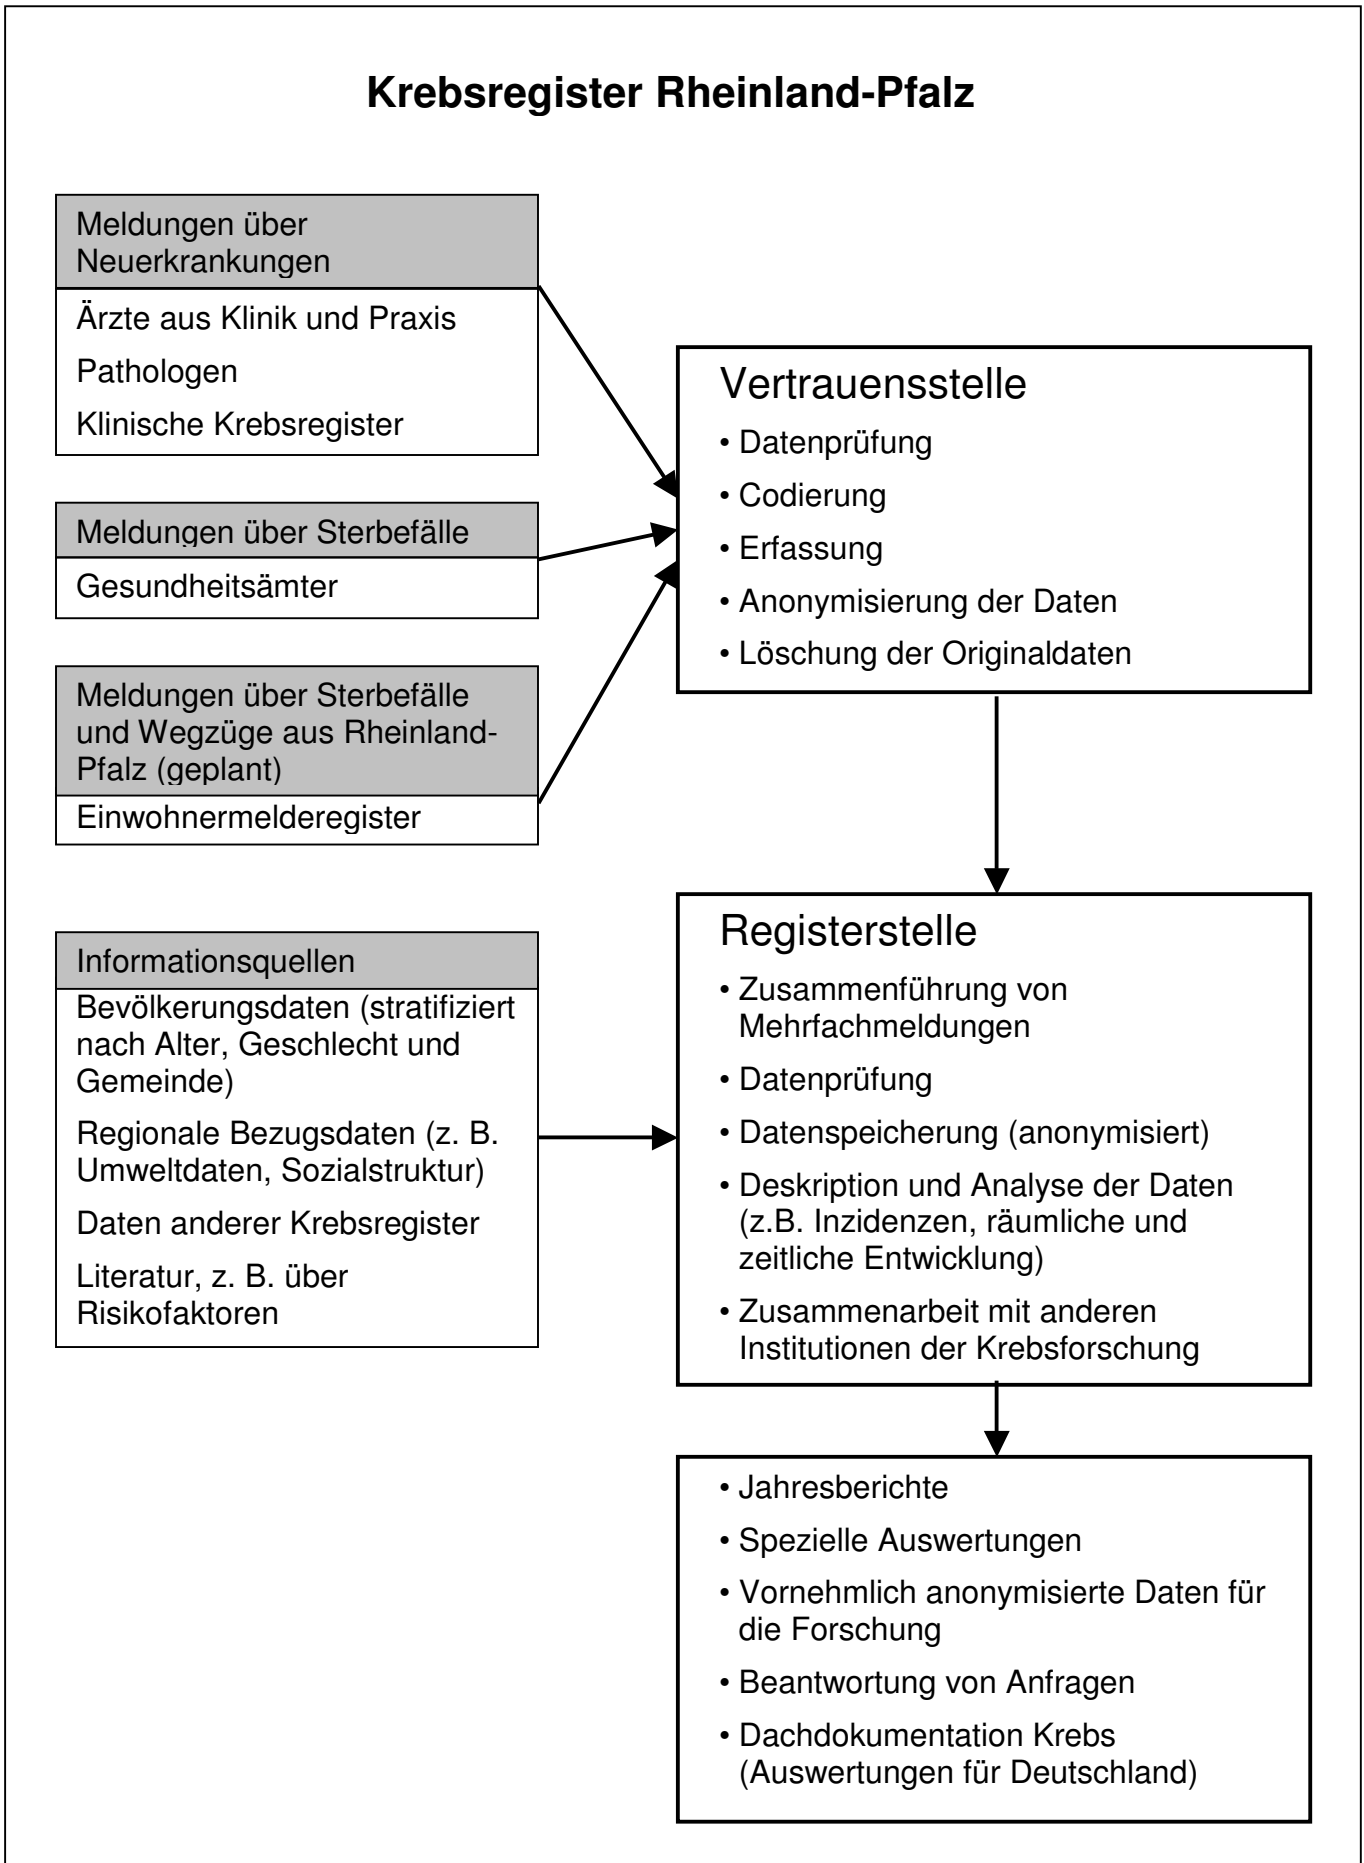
Krebsregister Rheinland-Pfalz

Meldungen über Neuerkrankungen

Ärzte aus Klinik und Praxis

Pathologen

Klinische Krebsregister

Meldungen über Sterbefälle

Gesundheitsämter

Meldungen über Sterbefälle und Wegzüge aus Rheinland-Pfalz (geplant)

Einwohnermelderegister

Informationsquellen

Bevölkerungsdaten (stratifiziert nach Alter, Geschlecht und Gemeinde)

Regionale Bezugsdaten (z. B. Umweltdaten, Sozialstruktur)

Daten anderer Krebsregister

Literatur, z. B. über Risikofaktoren

Vertrauensstelle

• Datenprüfung

• Codierung

• Erfassung

• Anonymisierung der Daten

• Löschung der Originaldaten

Registerstelle

• Zusammenführung von Mehrfachmeldungen

• Datenprüfung

• Datenspeicherung (anonymisiert)

• Deskription und Analyse der Daten (z.B. Inzidenzen, räumliche und zeitliche Entwicklung)

• Zusammenarbeit mit anderen Institutionen der Krebsforschung

• Jahresberichte

• Spezielle Auswertungen

• Vornehmlich anonymisierte Daten für die Forschung

• Beantwortung von Anfragen

• Dachdokumentation Krebs (Auswertungen für Deutschland)